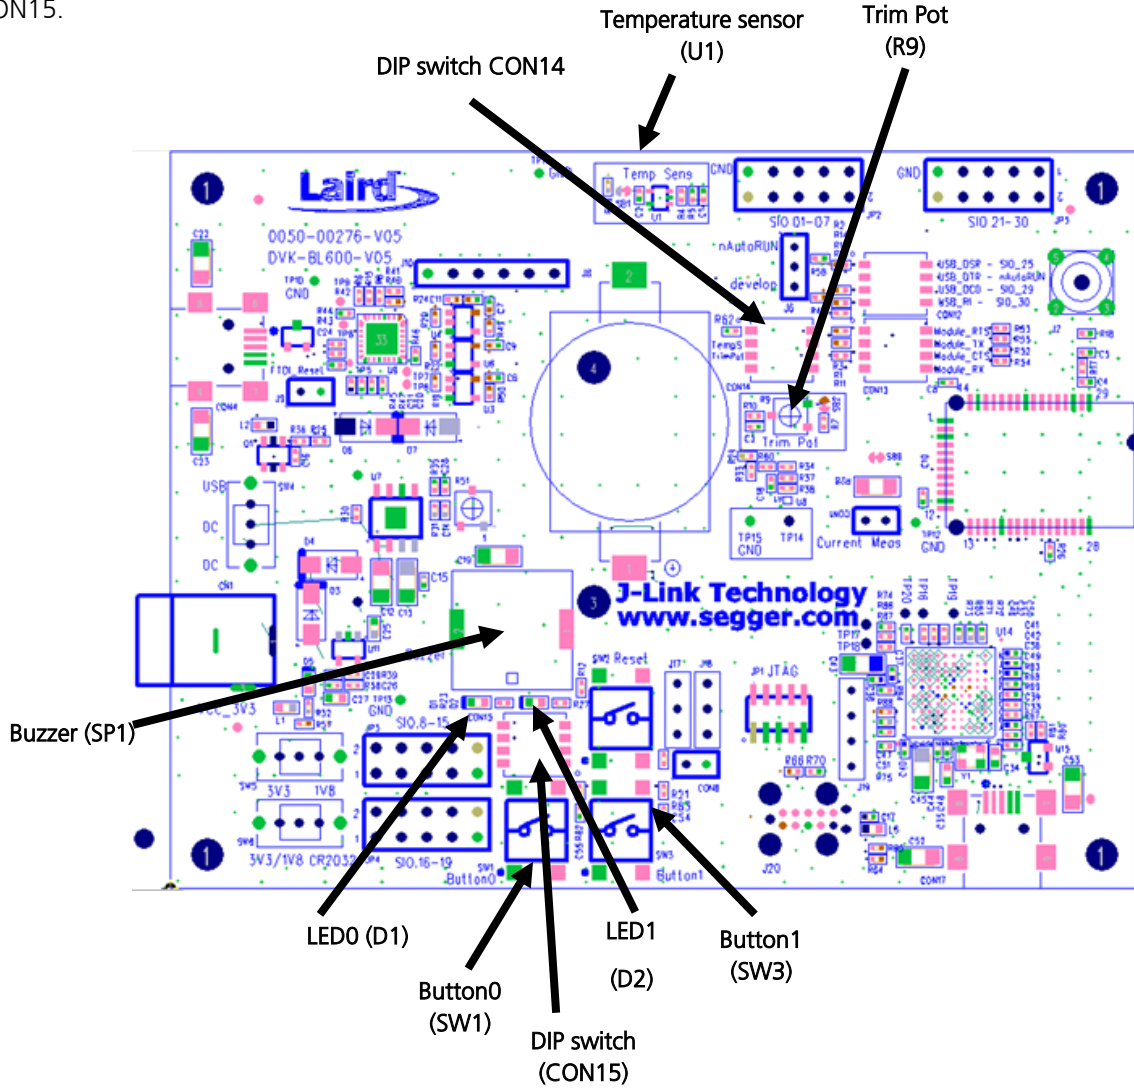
ON15.

Temperature sensor (U1)

Trim Pot (R9)

DIP switch CON14

Temp Sens

GND

SIO 01-07

GND

SIO 21-30

Laird

0050-00276-V05
DVK-BL600-V05

nAutoRUN

develop

USB_DSR - SIO_25
USB_DTR - nAutoRUN
USB_DCD - SIO_29
USB_RI - SIO_30

Module_RTS
Module_TX
Module_CTS
Module_RX

GND

FTDI_Reset

TempS
TrimPot

Trim Pot

USB

DC

DC

TP15 GND

TP14

Current Meas

GND

J-Link Technology
www.segger.com

Buzzer

Reset

JP1 JTAG

Buzzer (SP1)

SIO_8-15

SIO_16-19

3V3 1V8

3V3/1V8 CR2032

Button0

Button1

LED0 (D1)

LED1

(D2)

Button1 (SW3)

Button0 (SW1)

DIP switch (CON15)